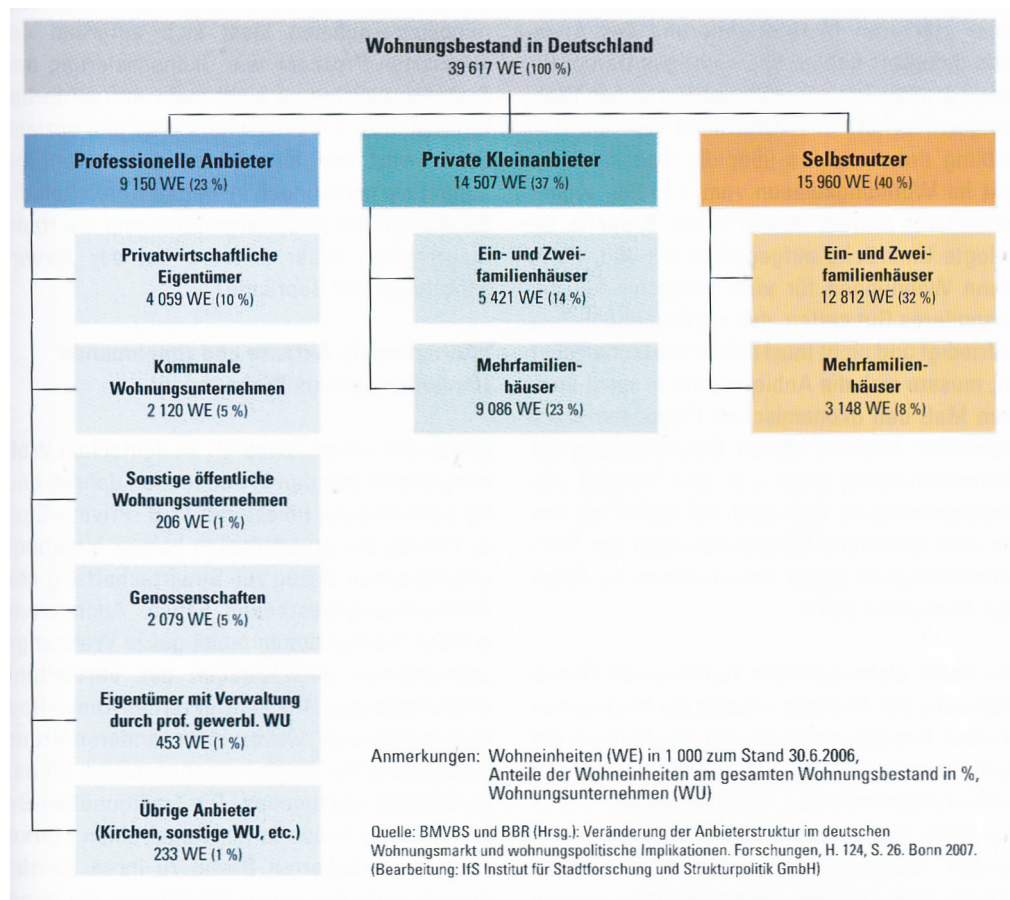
Wohnungsbestand in Deutschland
39 617 WE (100 %)

Professionelle Anbieter
9 150 WE (23 %)

Private Kleinanbieter
14 507 WE (37 %)

Selbstnutzer
15 960 WE (40 %)

Privatwirtschaftliche Eigentümer
4 059 WE (10 %)

Kommunale Wohnungsunternehmen
2 120 WE (5 %)

Sonstige öffentliche Wohnungsunternehmen
206 WE (1 %)

Genossenschaften
2 079 WE (5 %)

Eigentümer mit Verwaltung durch prof. gewerbl. WU
453 WE (1 %)

Übrige Anbieter (Kirchen, sonstige WU, etc.)
233 WE (1 %)

Ein- und Zweifamilienhäuser
5 421 WE (14 %)

Mehrfamilienhäuser
9 086 WE (23 %)

Ein- und Zweifamilienhäuser
12 812 WE (32 %)

Mehrfamilienhäuser
3 148 WE (8 %)

Anmerkungen: Wohneinheiten (WE) in 1 000 zum Stand 30.6.2006,
Anteile der Wohneinheiten am gesamten Wohnungsbestand in %,
Wohnungsunternehmen (WU)

Quelle: BMVBS und BBR (Hrsg.): Veränderung der Anbieterstruktur im deutschen Wohnungsmarkt und wohnungspolitische Implikationen. Forschungen, H. 124, S. 26. Bonn 2007.
(Bearbeitung: IfS Institut für Stadtforschung und Strukturpolitik GmbH)